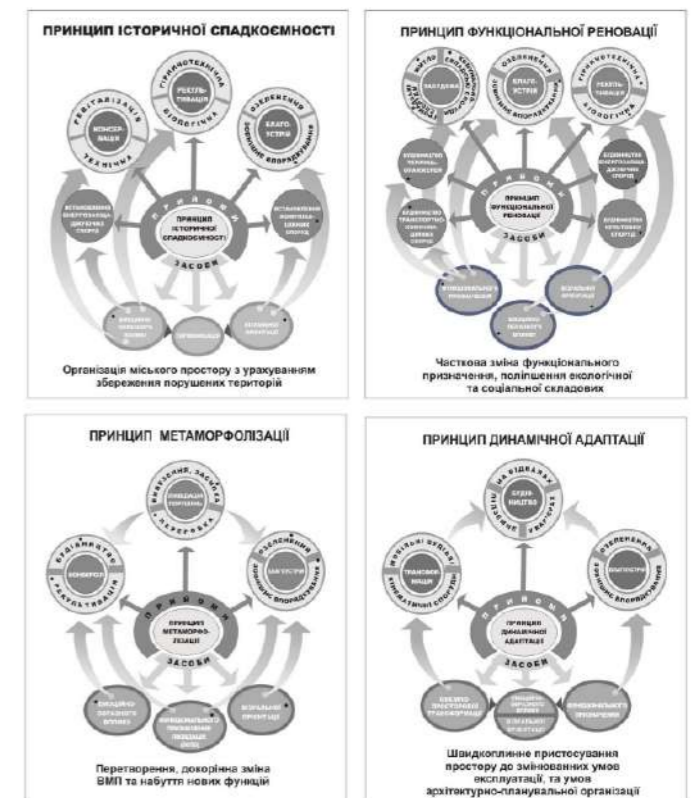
ПРИНЦИП ІСТОРИЧНОЇ СПАДКОЄМНОСТІ

КОНСЕРВАЦІЯ

РЕКУЛЬТИВАЦІЯ

БЛАГОУСТРІЙ

ПРИЙОМИ

ПРИНЦИП ІСТОРИЧНОЇ СПАДКОЄМНОСТІ

ЗАСОБИ

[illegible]

Організація міського простору з урахуванням збереження порушених територій

ПРИНЦИП ФУНКЦІОНАЛЬНОЇ РЕНОВАЦІЇ

ЗАБУДОВА

БЛАГОУСТРІЙ

РЕКУЛЬТИВАЦІЯ

ПРИЙОМИ

ПРИНЦИП ФУНКЦІОНАЛЬНОЇ РЕНОВАЦІЇ

ЗАСОБИ

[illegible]

Часткова зміна функціонального призначення, поліпшення екологічної та соціальної складових

ПРИНЦИП МЕТАМОРФОЛІЗАЦІЇ

ЗАБУДОВА

ПРИЙОМИ

ПРИНЦИП МЕТАМОРФОЛІЗАЦІЇ

ЗАСОБИ

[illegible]

Перетворення, докорінна зміна ВМП та набуття нових функцій

ПРИНЦИП ДИНАМІЧНОЇ АДАПТАЦІЇ

БУДІВНИЦТВО

БЛАГОУСТРІЙ

ТРАНСФОРМАЦІЯ

ПРИЙОМИ

ПРИНЦИП ДИНАМІЧНОЇ АДАПТАЦІЇ

ЗАСОБИ

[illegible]

Швидкоплинне пристосування простору до змінюваних умов експлуатації, та умов архітектурно-планувальної організації